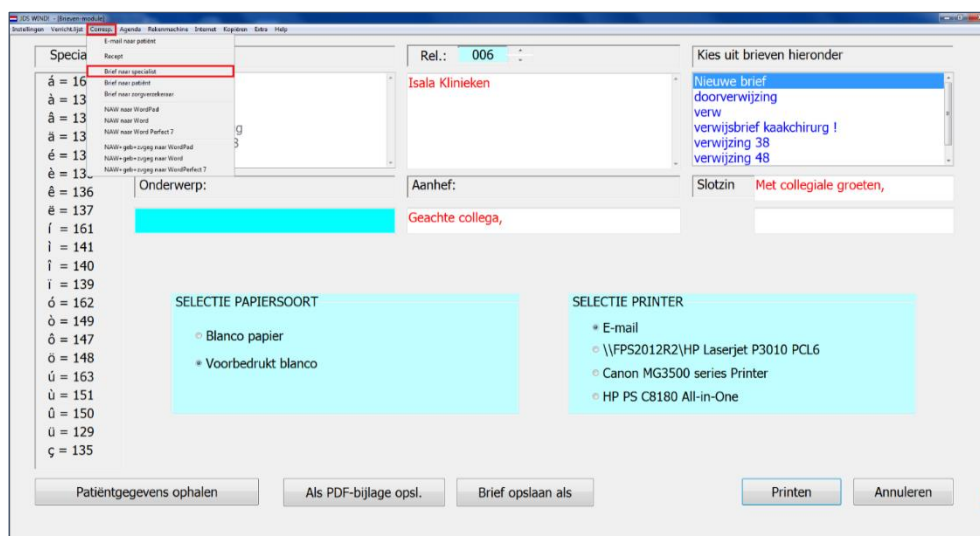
JDS WIN3 - [Brieven-module]

Instellingen Verrichtlijst Corresp. Agenda Rekenmachine Internet Kopiëren Extra Help

E-mail naar patiënt
Recept
Brief naar specialist
Brief naar patiënt
Brief naar zorgverzekeraar
NAW naar WordPad
NAW naar Word
NAW naar Word Perfect 7
NAW+geb+zvgeg naar WordPad
NAW+geb+zvgeg naar Word
NAW+geb+zvgeg naar WordPerfect 7

Specia

á = 16
à = 13
â = 13
ä = 13
é = 13
è = 13
ê = 136
ë = 137
í = 161
ì = 141
î = 140
ï = 139
ó = 162
ò = 149
ô = 147
ö = 148
ú = 163
ù = 151
û = 150
ü = 129
ç = 135

g
3

Rel.: 006

Isala Klinieken

Kies uit brieven hieronder

Nieuwe brief
doorverwijzing
verw
verwijsbrief kaakchirurg !
verwijzing 38
verwijzing 48

Onderwerp:

Aanhef:

Geachte collega,

Slotzin Met collegiale groeten,

SELECTIE PAPIERSOORT

Blanco papier
Voorbedrukt blanco

SELECTIE PRINTER

E-mail
\\FPS2012R2\HP Laserjet P3010 PCL6
Canon MG3500 series Printer
HP PS C8180 All-in-One

Patiëntgegevens ophalen

Als PDF-bijlage opsl.

Brief opslaan als

Printen

Annuleren